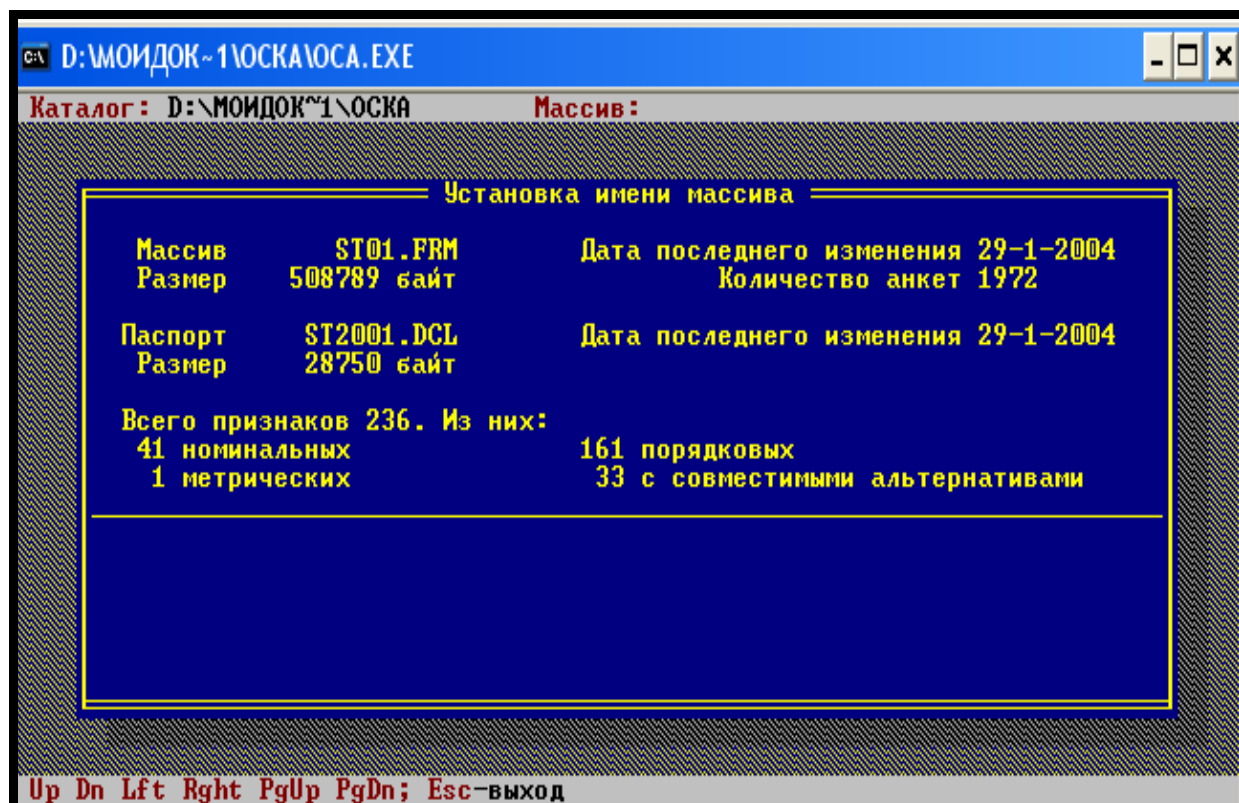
D:\МОИДОК~1\ОСКА\ОСА.EXE

Каталог: D:\МОИДОК~1\ОСКА Массив:

Установка имени массива

Массив ST01.FRM Дата последнего изменения 29-1-2004
Размер 508789 байт Количество анкет 1972

Паспорт ST2001.DCL Дата последнего изменения 29-1-2004
Размер 28750 байт

Всего признаков 236. Из них:
41 номинальных 161 порядковых
1 метрических 33 с совместимыми альтернативами

Up Dn Lft Rght PgUp PgDn; Esc-выход